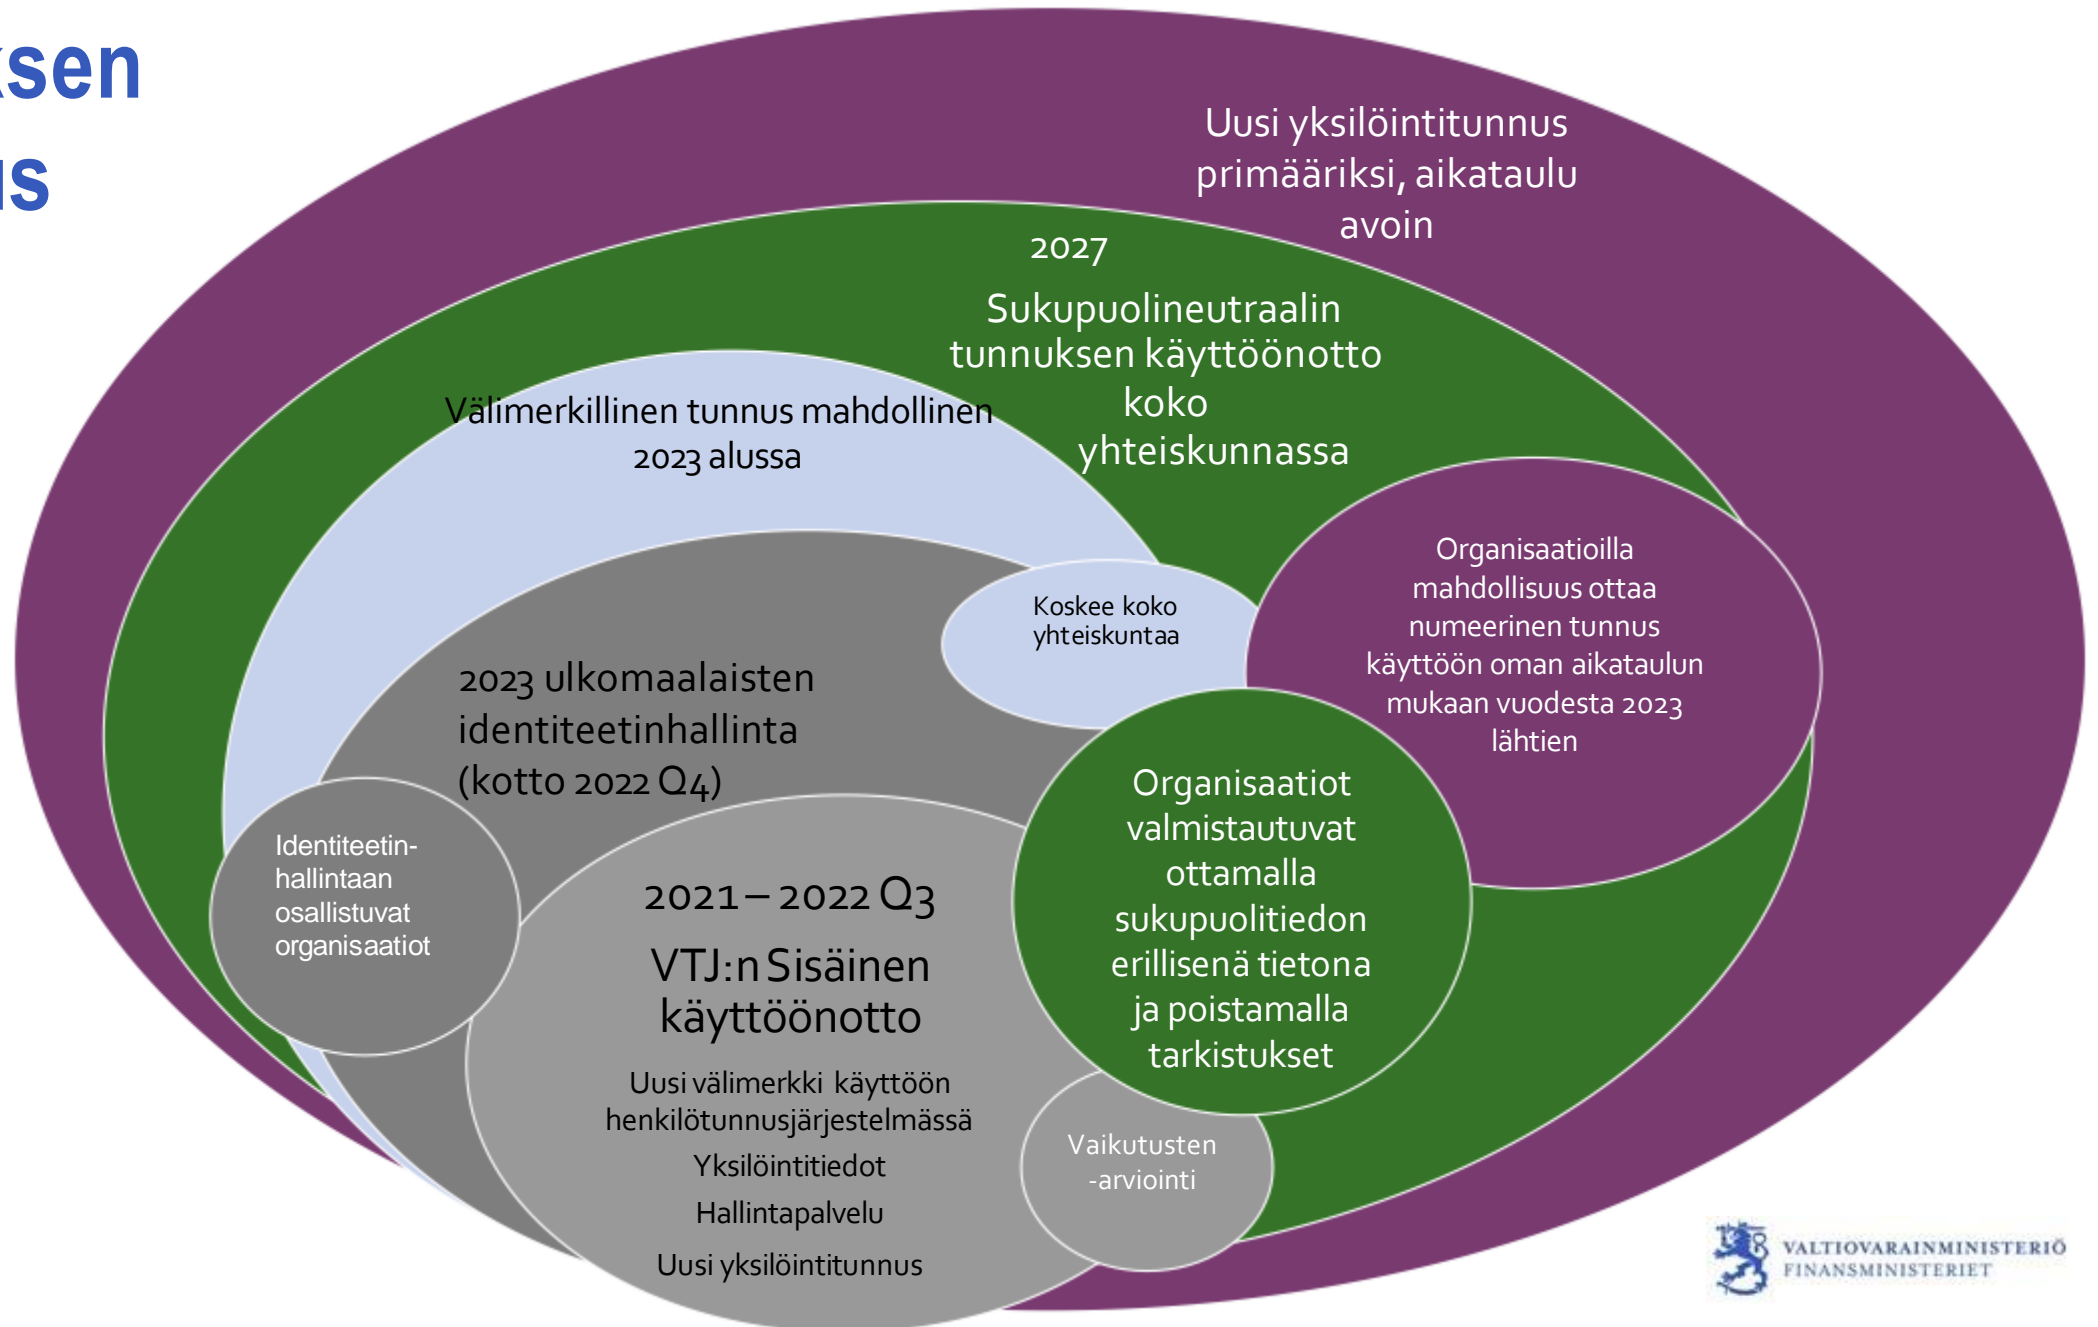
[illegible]sen
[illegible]s

Uusi yksilöintitunnus primääriksi, aikataulu avoin

2027

Sukupuolineutraalin tunnuksen käyttöönotto koko yhteiskunnassa

Välimerkillinen tunnus mahdollinen 2023 alussa

Koskee koko yhteiskuntaa

Organisaatioilla mahdollisuus ottaa numeerinen tunnus käyttöön oman aikataulun mukaan vuodesta 2023 lähtien

2023 ulkomaalaisten identiteetinhallinta (kotto 2022 Q4)

Identiteetinhallintaan osallistuvat organisaatiot

Organisaatiot valmistautuvat ottamalla sukupuolitiedon erillisenä tietona ja poistamalla tarkistukset

2021 – 2022 Q3

VTJ:n Sisäinen käyttöönotto

Uusi välimerkki käyttöön henkilötunnusjärjestelmässä

Yksilöintitiedot

Hallintapalvelu

Uusi yksilöintitunnus

Vaikutusten -arviointi

VALTIOVARAINMINISTERIÖ
FINANSMINISTERIET